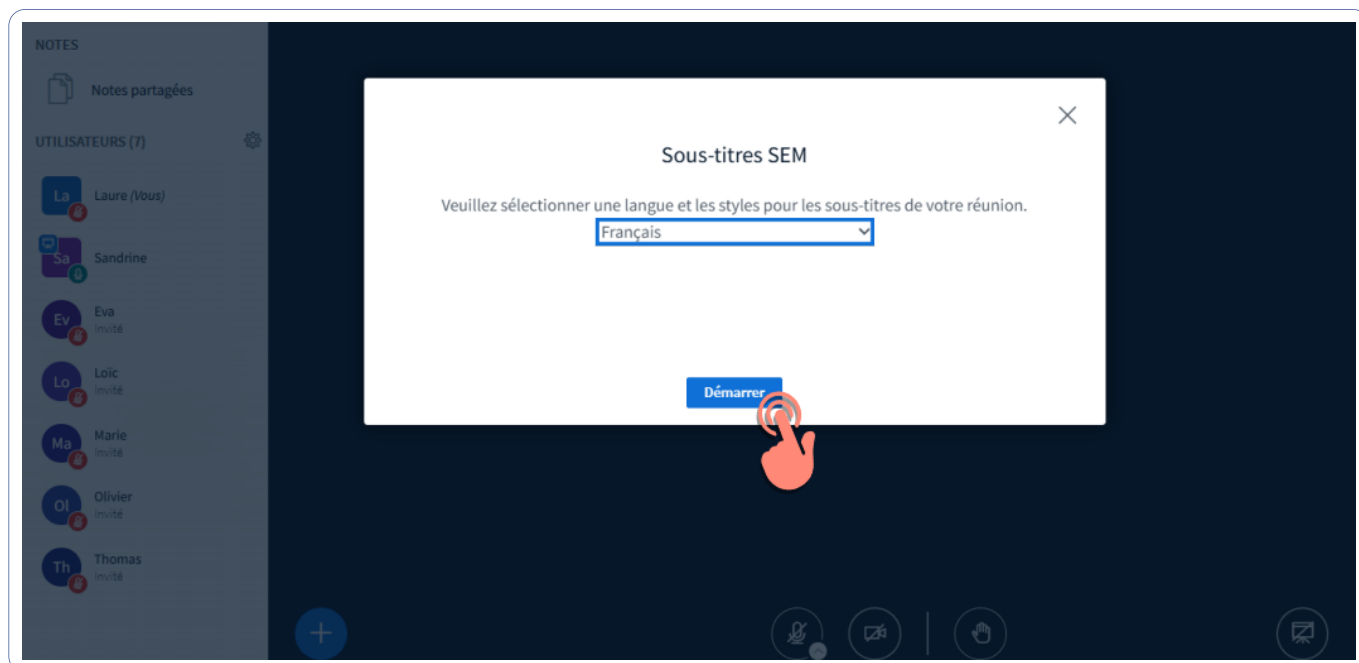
NOTES

Notes partagées

UTILISATEURS (7)

La Laure (Vous)

Sa Sandrine

Ev Eva
Invité

Lo Loic
Invité

Ma Marie
Invité

Ol Olivier
Invité

Th Thomas
Invité

Sous-titres SEM

Veuillez sélectionner une langue et les styles pour les sous-titres de votre réunion.

Français

Démarrer